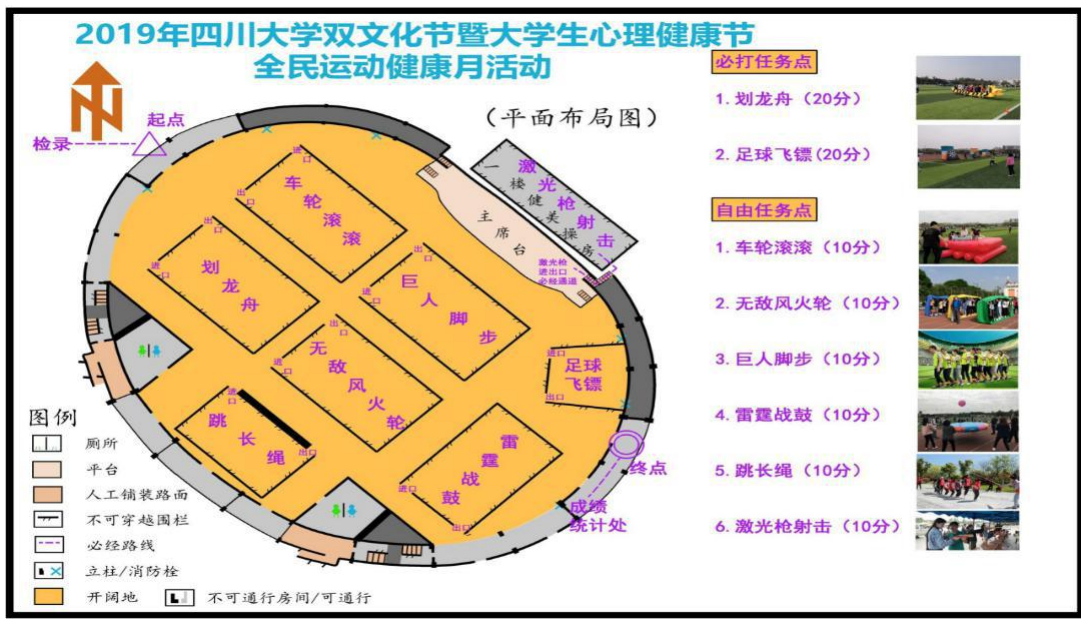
2019年四川大学双文化节暨大学生心理健康节
全民运动健康月活动

N

检录 起点

（平面布局图）

出口 进口 车轮滚滚

出口 进口 划龙舟

出口 进口 巨人脚步

出口 进口 无敌风火轮

出口 进口 跳长绳

出口 进口 雷霆战鼓

一楼健美操房 激光枪射击

主席台

激光枪进出口 必经通道

足球飞镖 进口 出口

终点

成绩统计处

图例
厕所
平台
人工铺装路面
不可穿越围栏
必经路线
立柱/消防栓
开阔地
不可通行房间/可通行

必打任务点
1. 划龙舟（20分）
2. 足球飞镖（20分）

自由任务点
1. 车轮滚滚（10分）
2. 无敌风火轮（10分）
3. 巨人脚步（10分）
4. 雷霆战鼓（10分）
5. 跳长绳（10分）
6. 激光枪射击（10分）